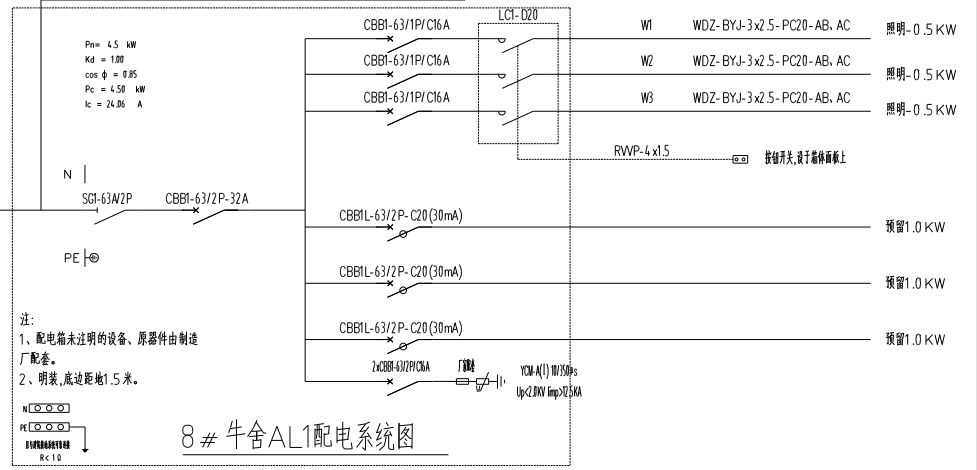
Pn= 4.5 kW
Kd = 1.00
cos ϕ = 0.85
Pc = 4.50 kW
Ic = 24.06 A

CBB1-63/1P/C16A
LC1-D20
W1
WDZ-BYJ-3x2.5-PC20-AB、AC
照明-0.5KW

CBB1-63/1P/C16A
W2
WDZ-BYJ-3x2.5-PC20-AB、AC
照明-0.5KW

CBB1-63/1P/C16A
W3
WDZ-BYJ-3x2.5-PC20-AB、AC
照明-0.5KW

RVVP-4x1.5
按钮开关，设于箱体面板上

N
SG1-63A/2P
CBB1-63/2P-32A

CBB1L-63/2P-C20(30mA)
预留1.0KW

PE

CBB1L-63/2P-C20(30mA)
预留1.0KW

CBB1L-63/2P-C20(30mA)
预留1.0KW

注:
1、配电箱未注明的设备、原器件由制造厂配套。
2、明装,底边距地1.5米。

2xCBB1-63/2P/C16A
厂家配套
YCM-A(I) 10/350μs
Up<2.0KV Iimp>12.5KA

N
PE
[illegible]
R<10

8#牛舍AL1配电系统图